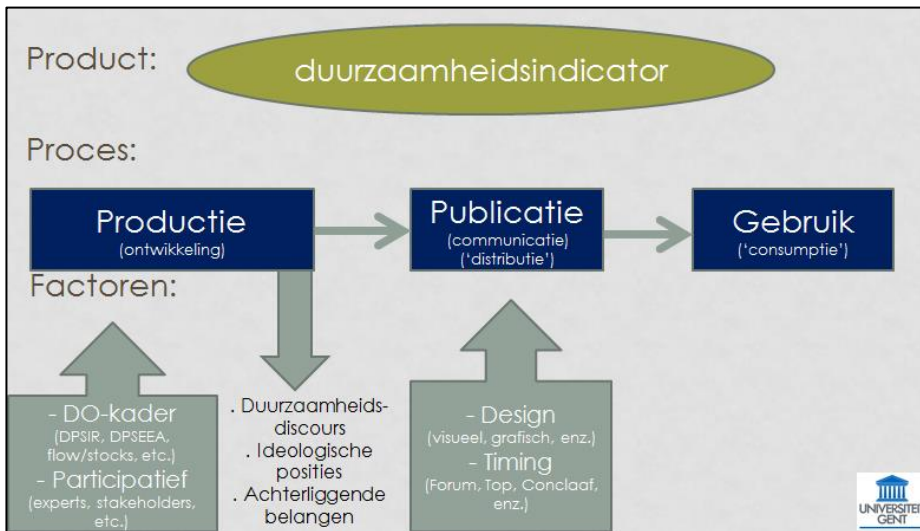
Product:

duurzaamheidsindicator

Proces:

Productie
(ontwikkeling)

Publicatie
(communicatie)
('distributie')

Gebruik
('consumptie')

Factoren:

- DO-kader
(DPSIR, DPSEEA, flow/stocks, etc.)
- Participatief
(experts, stakeholders, etc.)

. Duurzaamheidsdiscours
. Ideologische posities
. Achterliggende belangen

- Design
(visueel, grafisch, enz.)
- Timing
(Forum, Top, Conclaaf, enz.)

UNIVERSITEIT GENT